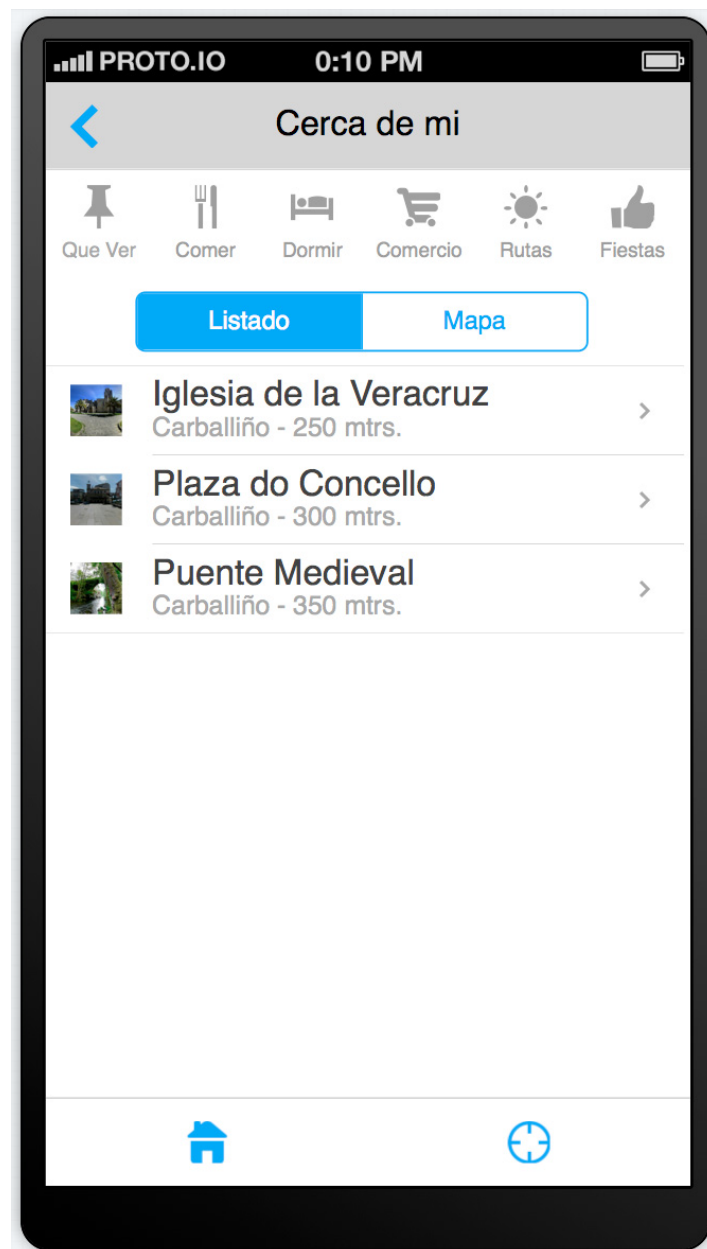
PROTO.IO 0:10 PM

Cerca de mi

Que Ver Comer Dormir Comercio Rutas Fiestas

Listado Mapa

Iglesia de la Veracruz
Carballiño - 250 mtrs.

Plaza do Concello
Carballiño - 300 mtrs.

Puente Medieval
Carballiño - 350 mtrs.